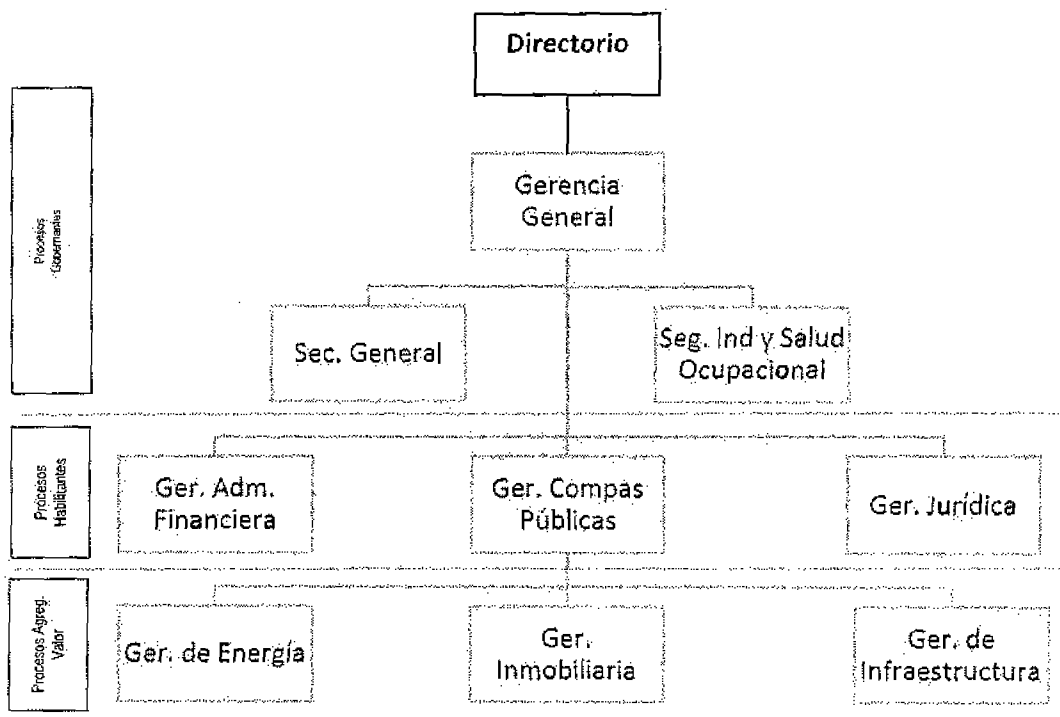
Procesos Gobernantes

Directorio

Gerencia General

Sec. General

Seg. Ind y Salud Ocupacional

Procesos Habilitantes

Ger. Adm. Financiera

Ger. Compas Públicas

Ger. Jurídica

Procesos Agreg. Valor

Ger. de Energía

Ger. Inmobiliaria

Ger. de Infraestructura